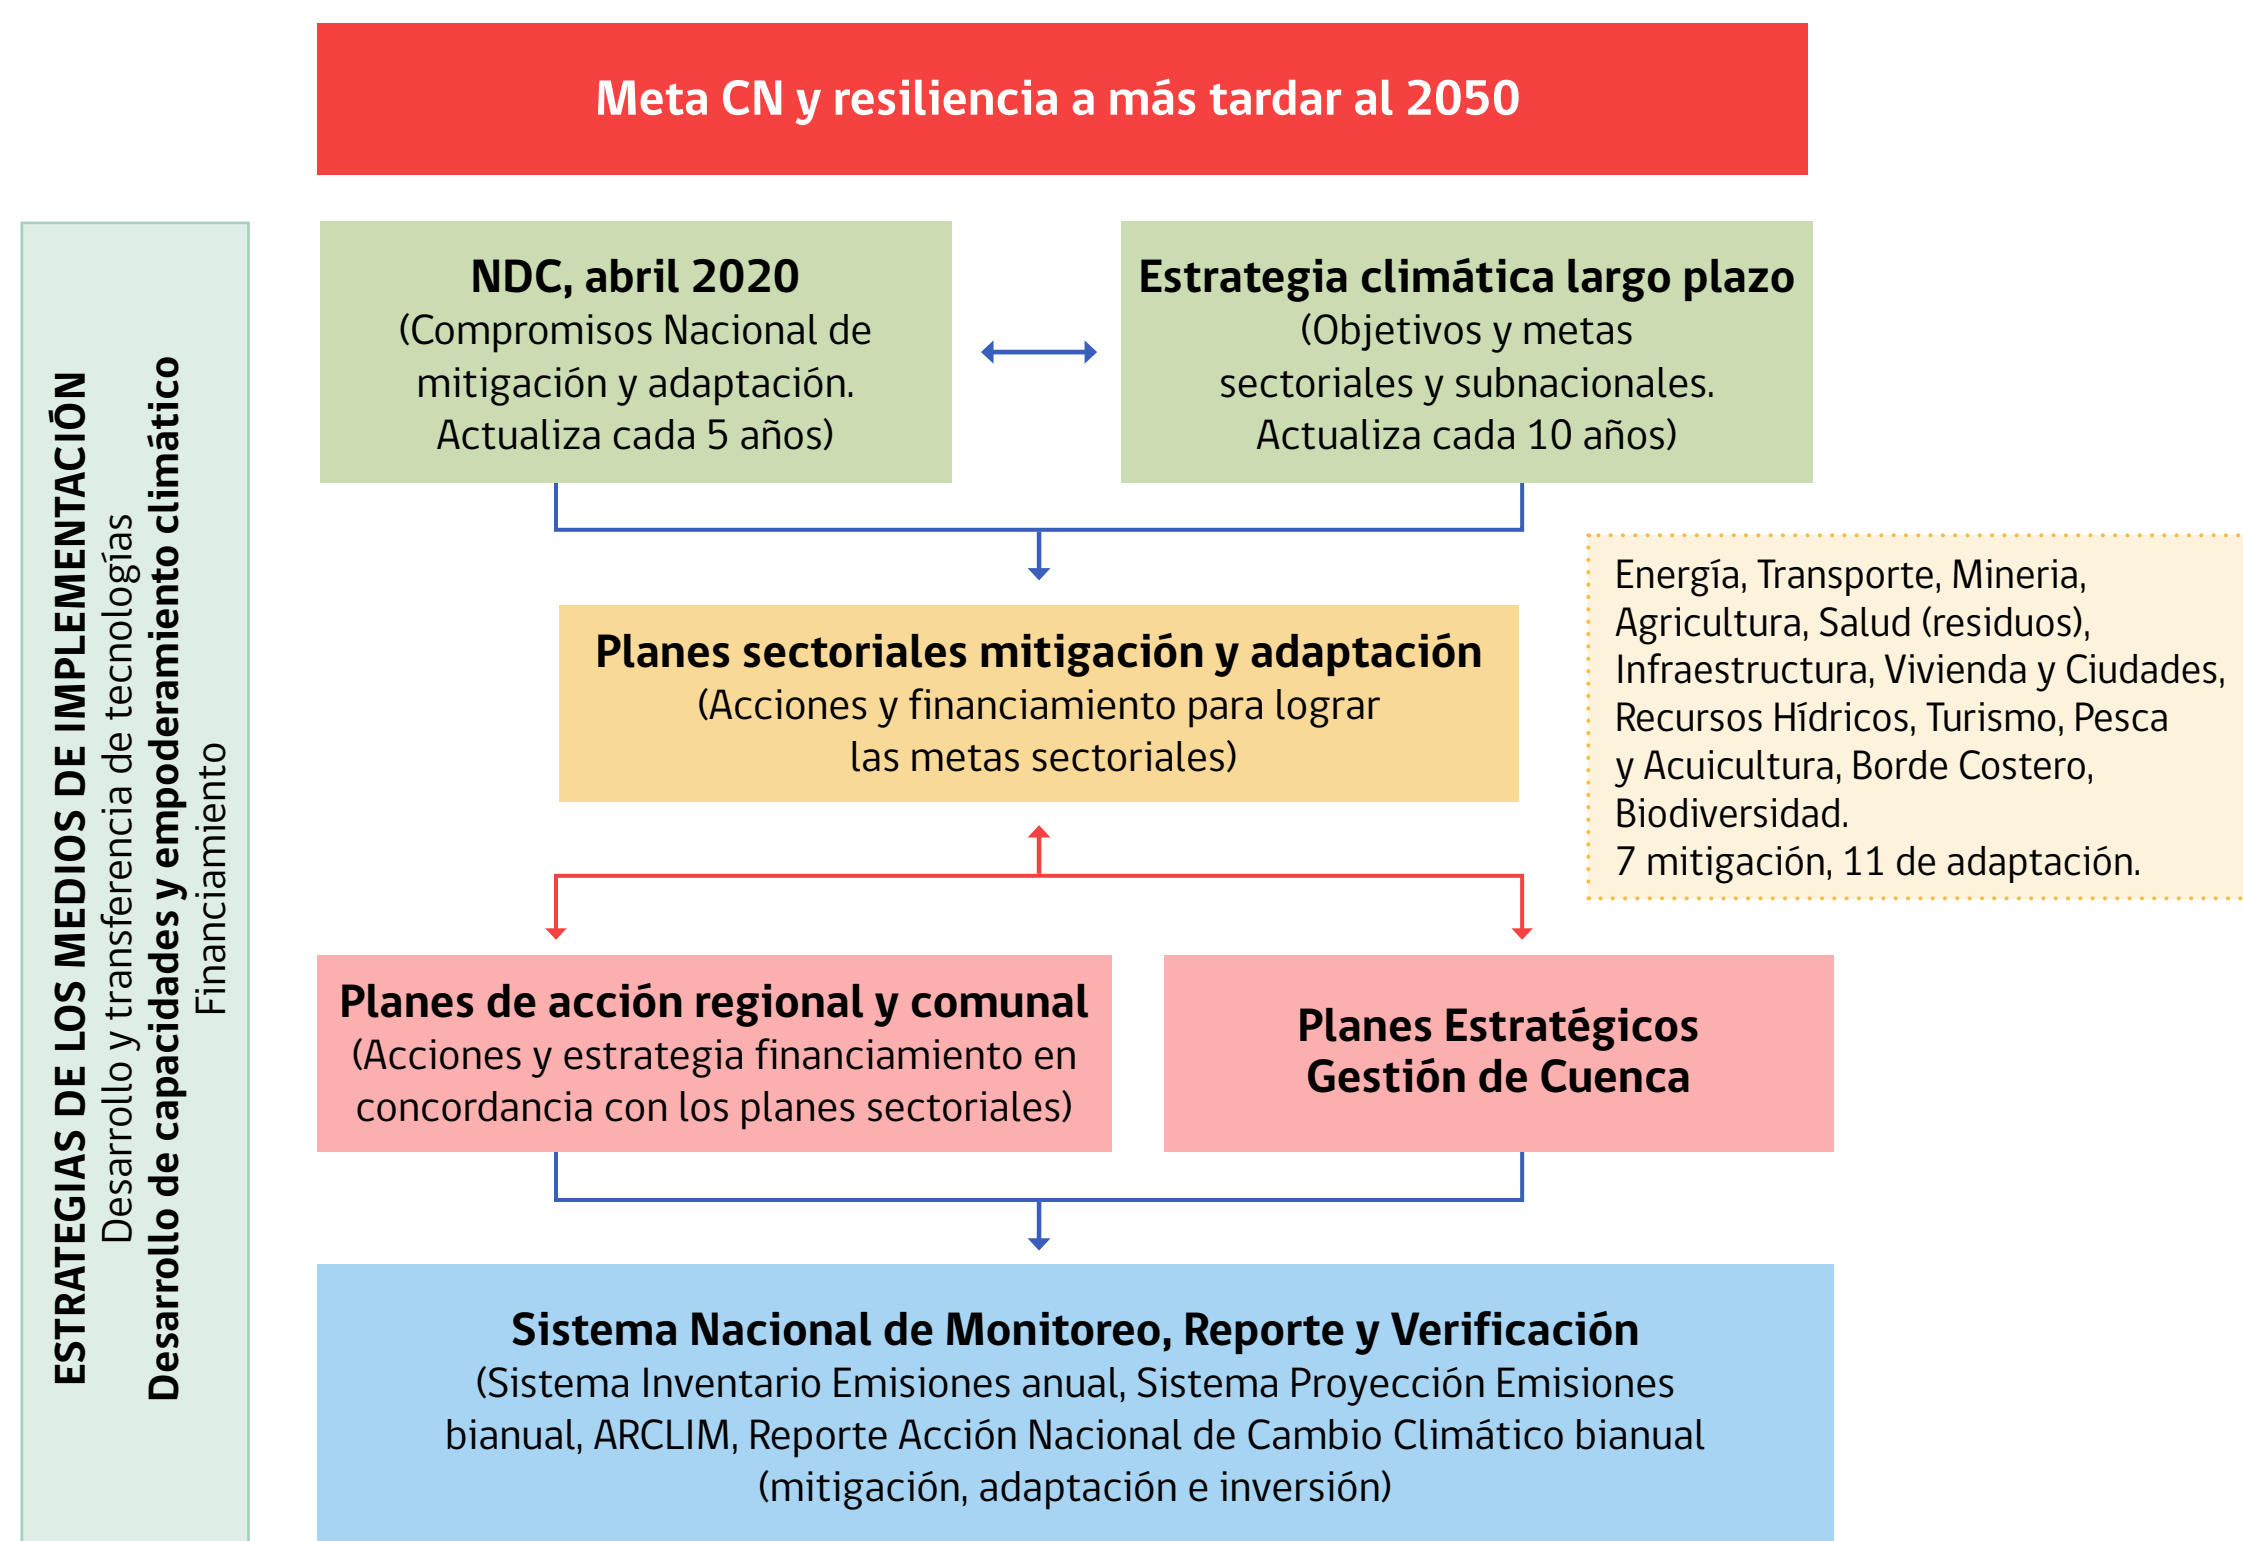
ESTRATEGIAS DE LOS MEDIOS DE IMPLEMENTACIÓN
Desarrollo y transferencia de tecnologías
Desarrollo de capacidades y empoderamiento climático
Financiamiento

Meta CN y resiliencia a más tardar al 2050

NDC, abril 2020
(Compromisos Nacional de mitigación y adaptación. Actualiza cada 5 años)

Estrategia climática largo plazo
(Objetivos y metas sectoriales y subnacionales. Actualiza cada 10 años)

Planes sectoriales mitigación y adaptación
(Acciones y financiamiento para lograr las metas sectoriales)

Energía, Transporte, Mineria, Agricultura, Salud (residuos), Infraestructura, Vivienda y Ciudades, Recursos Hídricos, Turismo, Pesca y Acuicultura, Borde Costero, Biodiversidad.
7 mitigación, 11 de adaptación.

Planes de acción regional y comunal
(Acciones y estrategia financiamiento en concordancia con los planes sectoriales)

Planes Estratégicos Gestión de Cuenca

Sistema Nacional de Monitoreo, Reporte y Verificación
(Sistema Inventario Emisiones anual, Sistema Proyección Emisiones bianual, ARCLIM, Reporte Acción Nacional de Cambio Climático bianual (mitigación, adaptación e inversión)